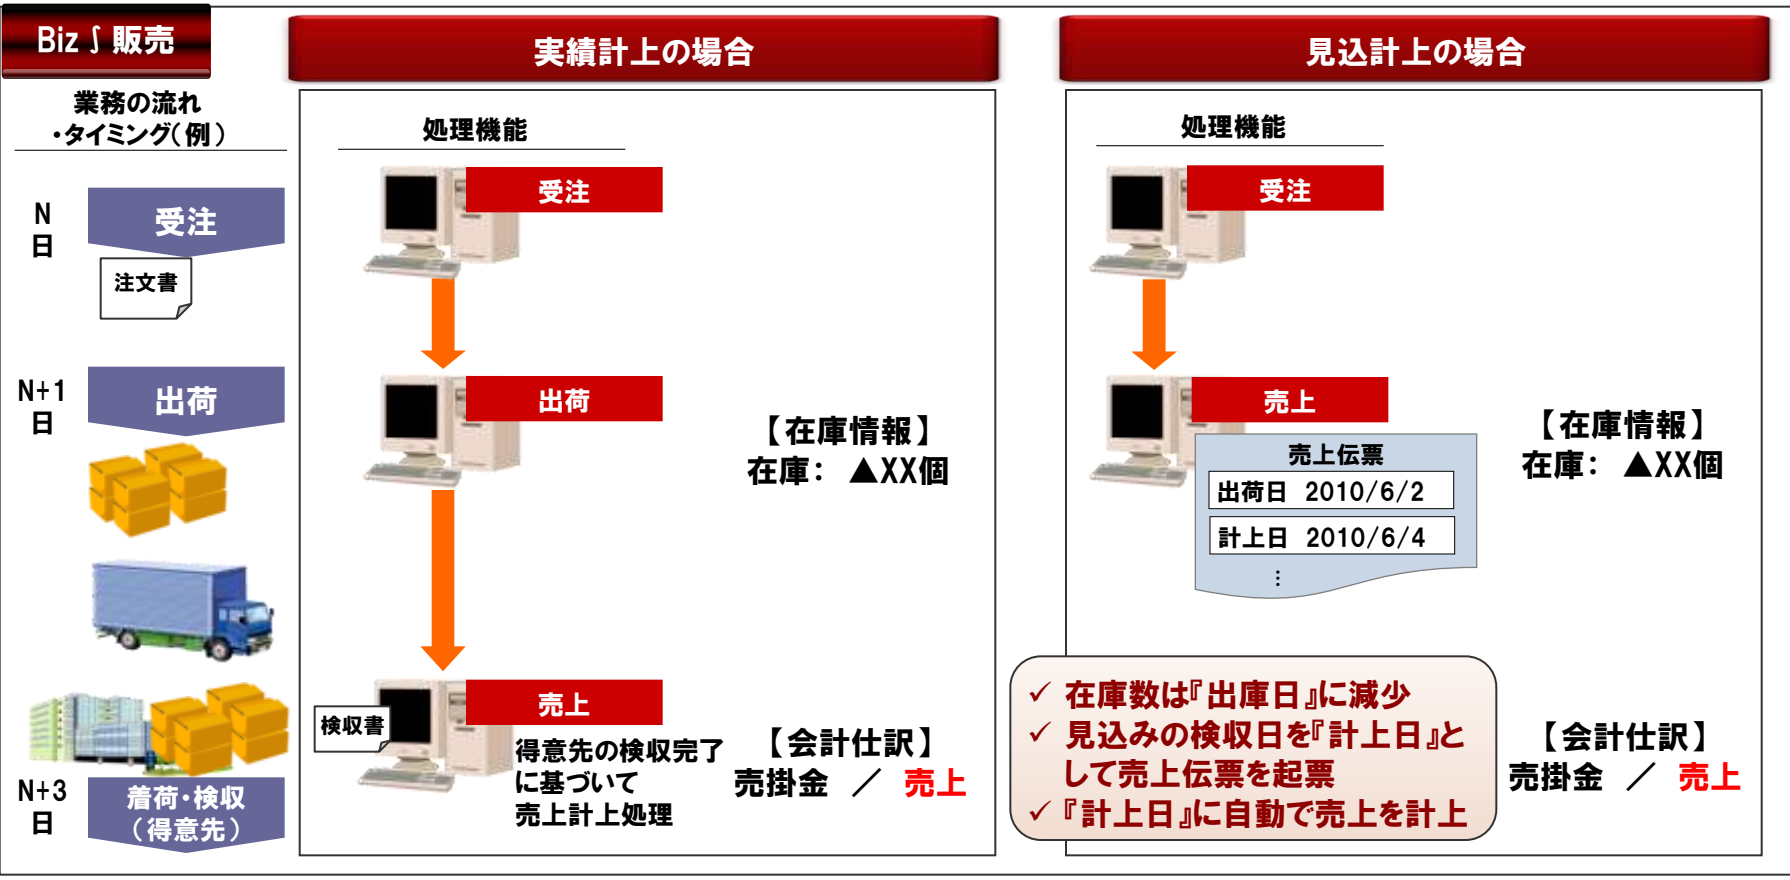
Biz∫販売

業務の流れ
・タイミング(例)

N
日

受注

注文書

N+1
日

出荷

N+3
日

着荷・検収
(得意先)

実績計上の場合

処理機能

受注

出荷

【在庫情報】
在庫: ▲XX個

検収書

売上

得意先の検収完了に基づいて売上計上処理

【会計仕訳】
売掛金 / 売上

見込計上の場合

処理機能

受注

売上

売上伝票

出荷日 2010/6/2

計上日 2010/6/4

⋮

【在庫情報】
在庫: ▲XX個

✓ 在庫数は『出庫日』に減少
✓ 見込みの検収日を『計上日』として売上伝票を起票
✓『計上日』に自動で売上を計上

【会計仕訳】
売掛金 / 売上